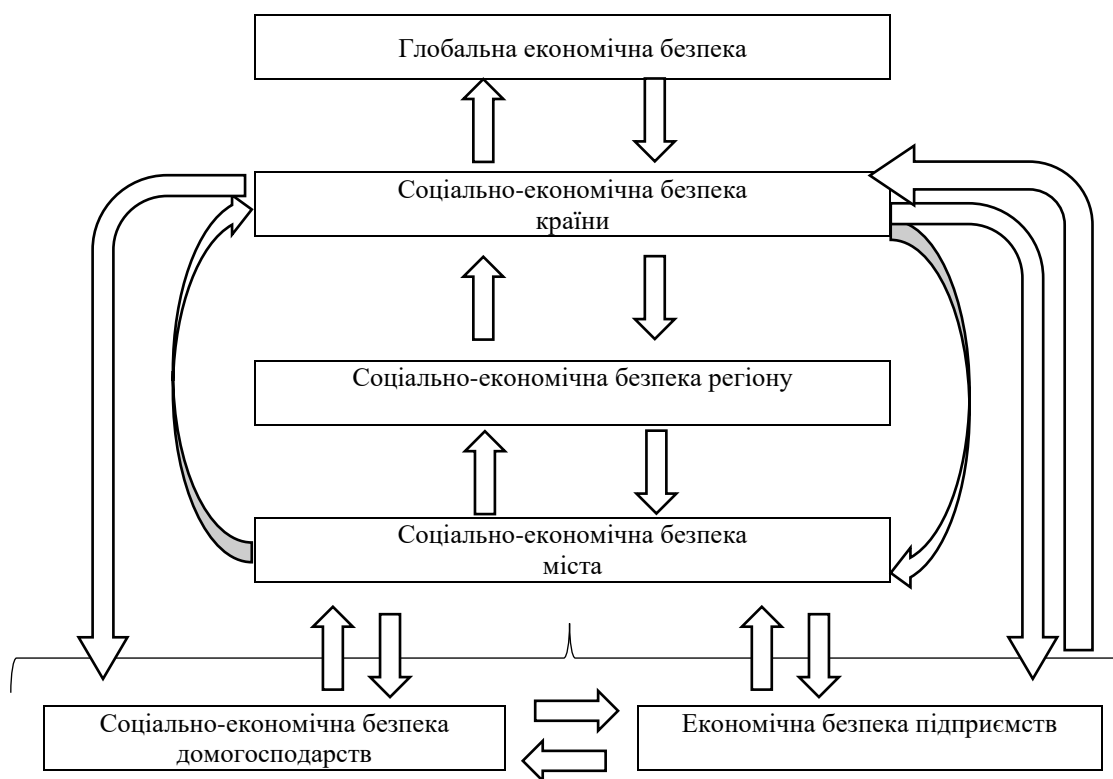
Глобальна економічна безпека

Соціально-економічна безпека країни

Соціально-економічна безпека регіону

Соціально-економічна безпека міста

Соціально-економічна безпека домогосподарств

Економічна безпека підприємств